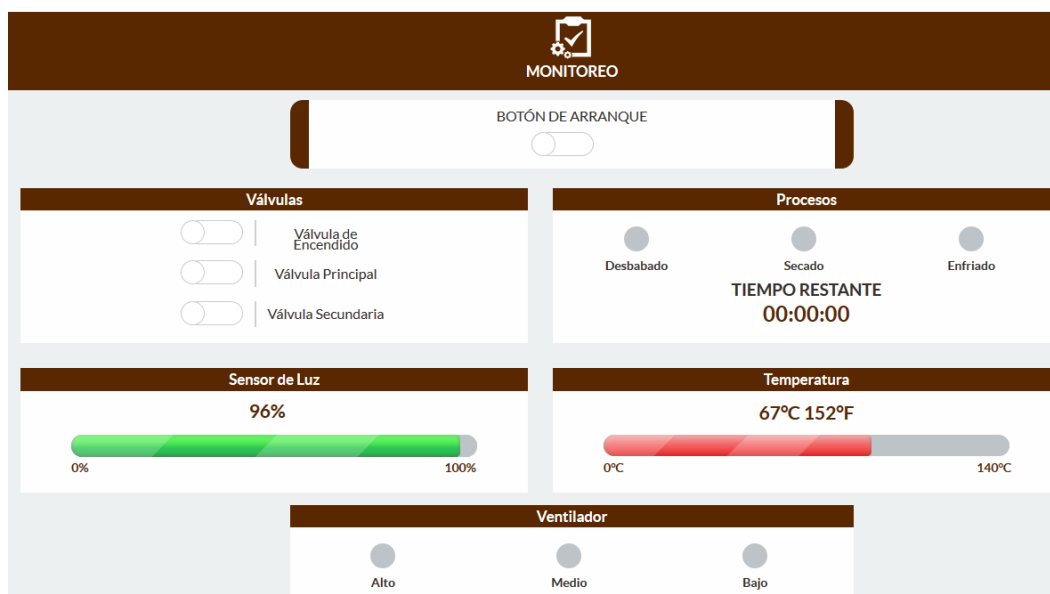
MONITOREO

BOTÓN DE ARRANQUE

Válvulas

Válvula de Encendido

Válvula Principal

Válvula Secundaria

Procesos

Desbabado

Secado

Enfriado

TIEMPO RESTANTE
00:00:00

Sensor de Luz

96%

0%

100%

Temperatura

67ºC 152ºF

0ºC

140ºC

Ventilador

Alto

Medio

Bajo